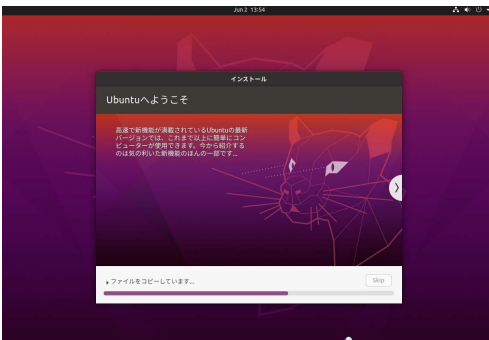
Jun 2 13:54

インストール

Ubuntuへようこそ

高速で新機能が満載されているUbuntuの最新バージョンでは、これまで以上に簡単にコンピューターが使用できます。今から紹介するのは気の利いた新機能のほんの一部です…

ファイルをコピーしています…

Skip